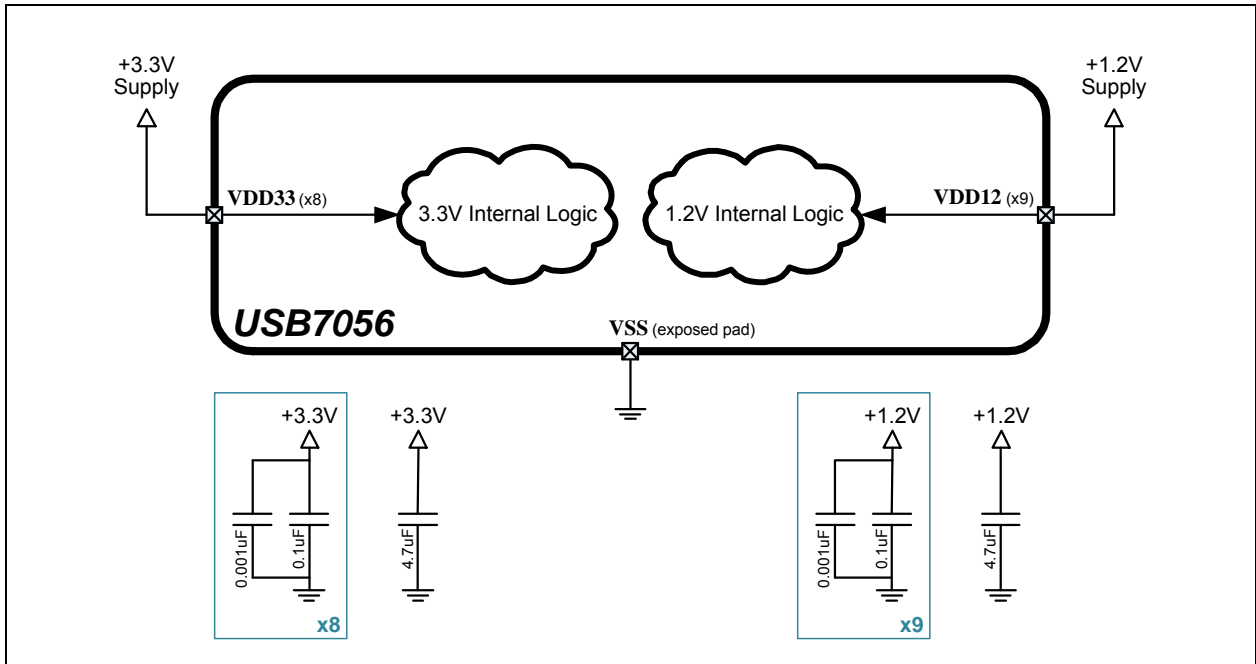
+3.3V Supply

+1.2V Supply

VDD33 (x8)

3.3V Internal Logic

1.2V Internal Logic

VDD12 (x9)

USB7056

VSS (exposed pad)

+3.3V

0.001uF

0.1uF

x8

+3.3V

4.7uF

+1.2V

0.001uF

0.1uF

x9

+1.2V

4.7uF